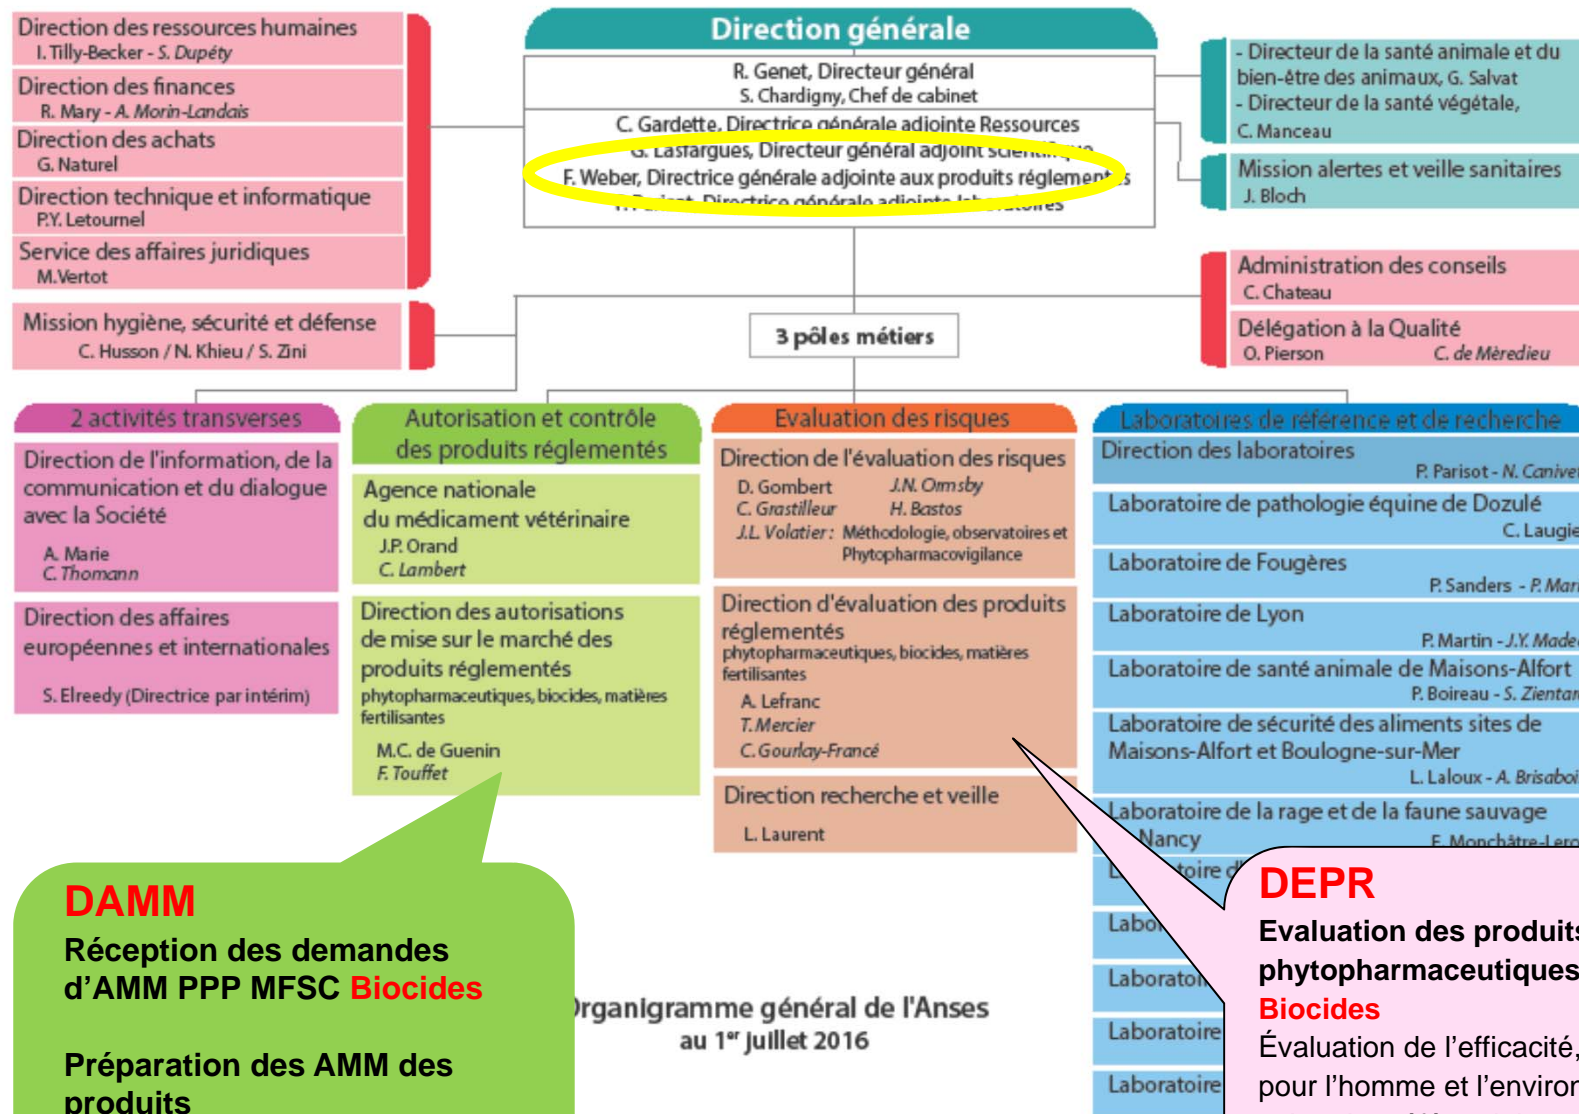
Direction des ressources humaines
I. Tilly-Becker - S. Dupéty

Direction des finances
R. Mary - A. Morin-Landais

Direction des achats
G. Naturel

Direction technique et informatique
P.Y. Letournel

Service des affaires juridiques
M.Vertot

Mission hygiène, sécurité et défense
C. Husson / N. Khieu / S. Zini

Direction générale
R. Genet, Directeur général
S. Chardigny, Chef de cabinet
C. Gardette, Directrice générale adjointe Ressources
G. Lasfargues, Directeur général adjoint scienti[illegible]
F. Weber, Directrice générale adjointe aux produits réglemen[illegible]s
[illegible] Directrice générale adjointe laboratoires

- Directeur de la santé animale et du bien-être des animaux, G. Salvat
- Directeur de la santé végétale, C. Manceau

Mission alertes et veille sanitaires
J. Bloch

Administration des conseils
C. Chateau

Délégation à la Qualité
O. Pierson C. de Mèredieu

3 pôles métiers

2 activités transverses

Direction de l'information, de la communication et du dialogue avec la Société
A. Marie
C. Thomann

Direction des affaires européennes et internationales
S. Elreedy (Directrice par intérim)

Autorisation et contrôle des produits réglementés

Agence nationale du médicament vétérinaire
J.P. Orand
C. Lambert

Direction des autorisations de mise sur le marché des produits réglementés
phytopharmaceutiques, biocides, matières fertilisantes
M.C. de Guenin
F. Touffet

Evaluation des risques

Direction de l'évaluation des risques
D. Gombert J.N. Ormsby
C. Grastilleur H. Bastos
J.L. Volatier : Méthodologie, observatoires et Phytopharmacovigilance

Direction d'évaluation des produits réglementés
phytopharmaceutiques, biocides, matières fertilisantes
A. Lefranc
T. Mercier
C. Gourlay-Francé

Direction recherche et veille
L. Laurent

Laboratoires de référence et de recherche

Direction des laboratoires
P. Parisot - N. Caniver

Laboratoire de pathologie équine de Dozulé
C. Laugie

Laboratoire de Fougères
P. Sanders - P. Mar

Laboratoire de Lyon
P. Martin - J.Y. Made

Laboratoire de santé animale de Maisons-Alfort
P. Boireau - S. Zientar

Laboratoire de sécurité des aliments sites de Maisons-Alfort et Boulogne-sur-Mer
L. Laloux - A. Brisaboi

Laboratoire de la rage et de la faune sauvage Nancy
F. Monchâtre-Lero

L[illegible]toire d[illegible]

Labo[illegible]

Laborato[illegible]

Laboratoire

Laboratoire

DAMM
Réception des demandes d'AMM PPP MFSC Biocides

Préparation des AMM des produits

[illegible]rganigramme général de l'Anses
au 1er juillet 2016

DEPR
Evaluation des produits
phytopharmaceutiques
Biocides
Évaluation de l'efficacité,
pour l'homme et l'enviro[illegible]